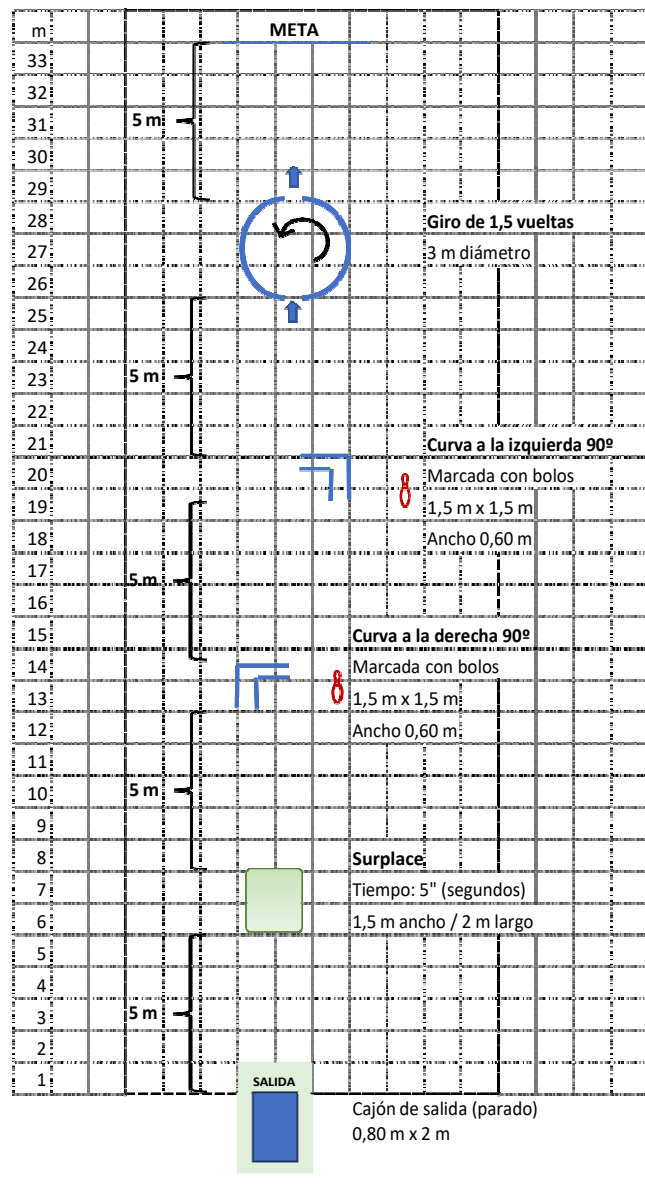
m
META
33
32
31 5 m
30
29
28 Giro de 1,5 vueltas
27 3 m diámetro
26
25
24
23 5 m
22
21 Curva a la izquierda 90º
20 Marcada con bolos
19 1,5 m x 1,5 m
18 Ancho 0,60 m
17
16 5 m
15 Curva a la derecha 90º
14 Marcada con bolos
13 1,5 m x 1,5 m
12 Ancho 0,60 m
11
10 5 m
9
8 Surplace
7 Tiempo: 5" (segundos)
6 1,5 m ancho / 2 m largo
5
4
3 5 m
2
1
SALIDA
Cajón de salida (parado)
0,80 m x 2 m